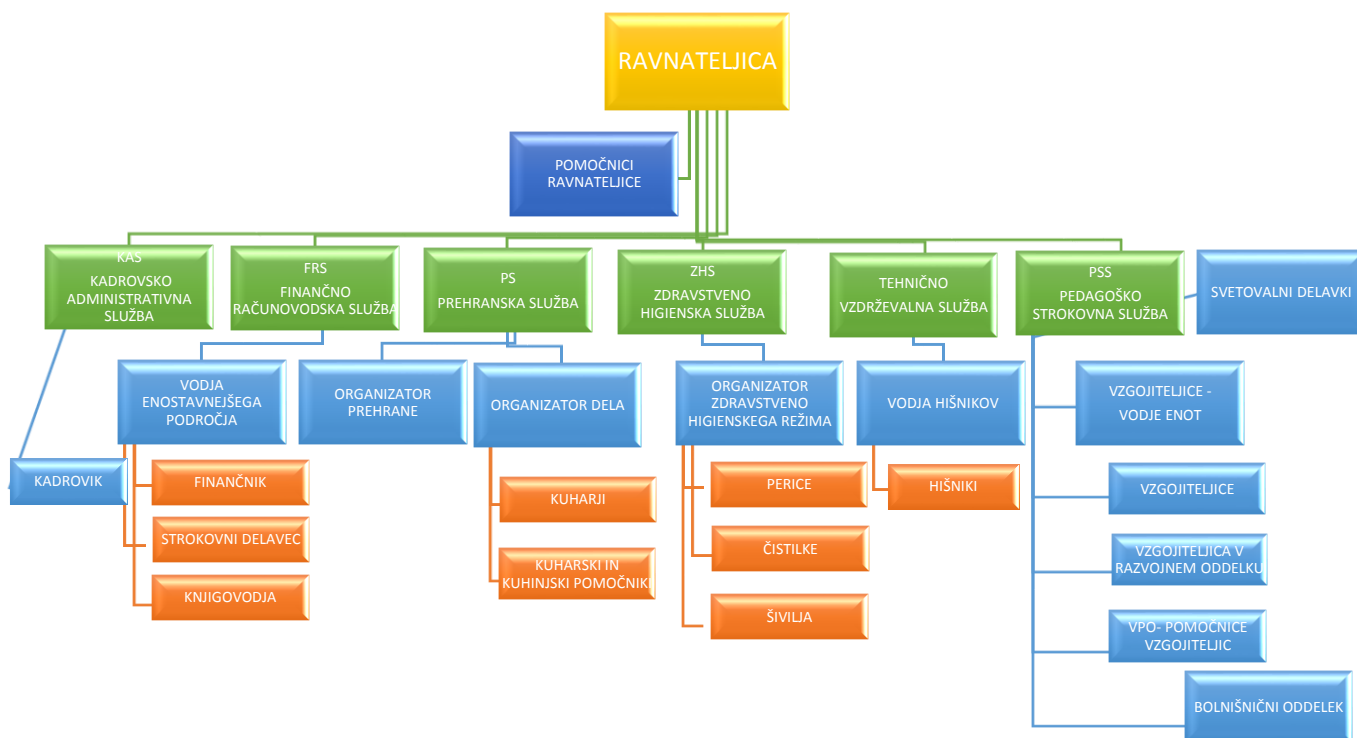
RAVNATELJICA

POMOČNICI RAVNATELJICE

KAS
KADROVSKO ADMINISTRATIVNA SLUŽBA

FRS
FINANČNO RAČUNOVODSKA SLUŽBA

PS
PREHRANSKA SLUŽBA

ZHS
ZDRAVSTVENO HIGIENSKA SLUŽBA

TEHNIČNO VZDRŽEVALNA SLUŽBA

PSS
PEDAGOŠKO STROKOVNA SLUŽBA

SVETOVALNI DELAVKI

KADROVIK

VODJA ENOSTAVNEJŠEGA PODROČJA

FINANČNIK

STROKOVNI DELAVEC

KNJIGOVODJA

ORGANIZATOR PREHRANE

ORGANIZATOR DELA

KUHARJI

KUHARSKI IN KUHINJSKI POMOČNIKI

ORGANIZATOR ZDRAVSTVENO HIGIENSKEGA REŽIMA

PERICE

ČISTILKE

ŠIVILJA

VODJA HIŠNIKOV

HIŠNIKI

VZGOJITELJICE - VODJE ENOT

VZGOJITELJICE

VZGOJITELJICA V RAZVOJNEM ODDELKU

VPO- POMOČNICE VZGOJITELJIC

BOLNIŠNIČNI ODDELEK